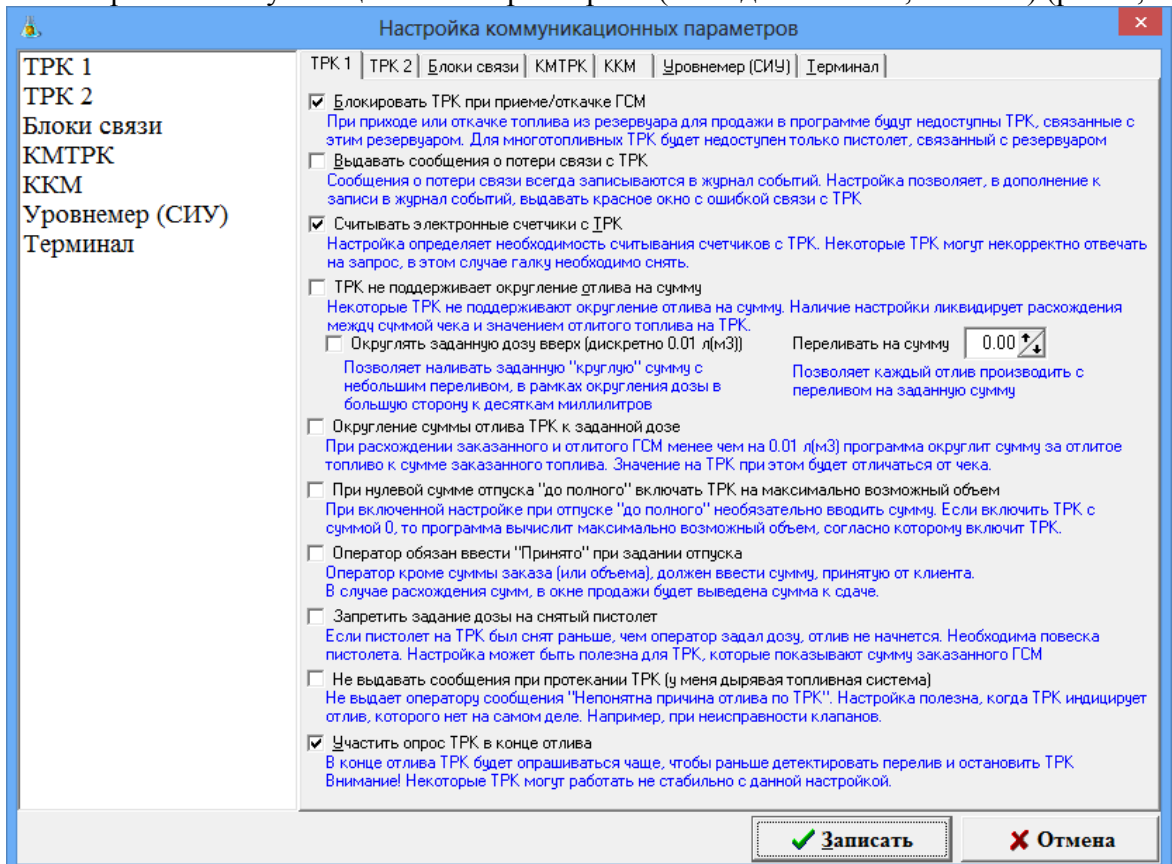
Настройка коммуникационных параметров

ТРК 1
ТРК 2
Блоки связи
КМТРК
ККМ
Уровнемер (СИУ)
Терминал

ТРК 1 | ТРК 2 | Блоки связи | КМТРК | ККМ | Уровнемер (СИУ) | Терминал

Блокировать ТРК при приеме/откачке ГСМ
При приходе или откачке топлива из резервуара для продажи в программе будут недоступны ТРК, связанные с этим резервуаром. Для многотопливных ТРК будет недоступен только пистолет, связанный с резервуаром

Выдавать сообщения о потери связи с ТРК
Сообщения о потери связи всегда записываются в журнал событий. Настройка позволяет, в дополнение к записи в журнал событий, выдавать красное окно с ошибкой связи с ТРК

Считывать электронные счетчики с ТРК
Настройка определяет необходимость считывания счетчиков с ТРК. Некоторые ТРК могут некорректно отвечать на запрос, в этом случае галку необходимо снять.

ТРК не поддерживает округление отлива на сумму
Некоторые ТРК не поддерживают округление отлива на сумму. Наличие настройки ликвидирует расхождения между суммой чека и значением отлитого топлива на ТРК.

Округлять заданную дозу вверх (дискретно 0.01 л(м3))
Позволяет наливать заданную "круглую" сумму с небольшим переливом, в рамках округления дозы в большую сторону к десяткам миллилитров

Переливать на сумму 0.00
Позволяет каждый отлив производить с переливом на заданную сумму

Округление суммы отлива ТРК к заданной дозе
При расхождении заказанного и отлитого ГСМ менее чем на 0.01 л(м3) программа округлит сумму за отлитое топливо к сумме заказанного топлива. Значение на ТРК при этом будет отличаться от чека.

При нулевой сумме отпуска "до полного" включать ТРК на максимально возможный объем
При включенной настройке при отпуске "до полного" необязательно вводить сумму. Если включить ТРК с суммой 0, то программа вычислит максимально возможный объем, согласно которому включит ТРК.

Оператор обязан ввести "Принято" при задании отпуска
Оператор кроме суммы заказа (или объема), должен ввести сумму, принятую от клиента.
В случае расхождения сумм, в окне продажи будет выведена сумма к сдаче.

Запретить задание дозы на снятый пистолет
Если пистолет на ТРК был снят раньше, чем оператор задал дозу, отлив не начнется. Необходима повеска пистолета. Настройка может быть полезна для ТРК, которые показывают сумму заказанного ГСМ

Не выдавать сообщения при протекании ТРК (у меня дырявая топливная система)
Не выдает оператору сообщения "Непонятна причина отлива по ТРК". Настройка полезна, когда ТРК индицирует отлив, которого нет на самом деле. Например, при неисправности клапанов.

Участить опрос ТРК в конце отлива
В конце отлива ТРК будет опрашиваться чаще, чтобы раньше детектировать перелив и остановить ТРК
Внимание! Некоторые ТРК могут работать не стабильно с данной настройкой.

Записать
Отмена